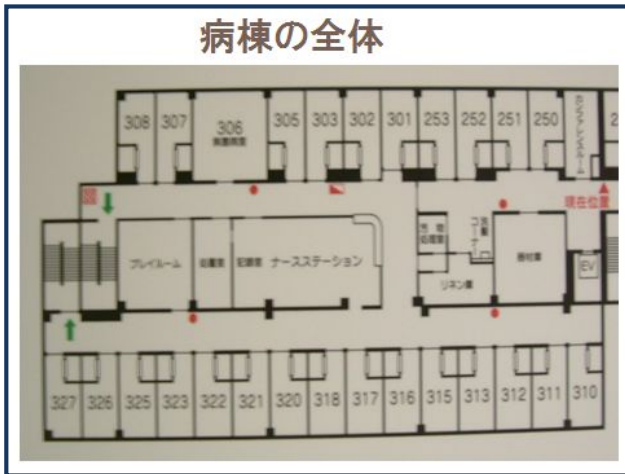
病棟の全体

308
307
306
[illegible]
305
303
302
301
253
252
251
250
カンファレンスルーム
現在位置

プレイルーム
処置室
処置室
ナースステーション
洗濯
処理室
洗面コーナー
リネン庫
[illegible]
EV

327
326
325
323
322
321
320
318
317
316
315
313
312
311
310